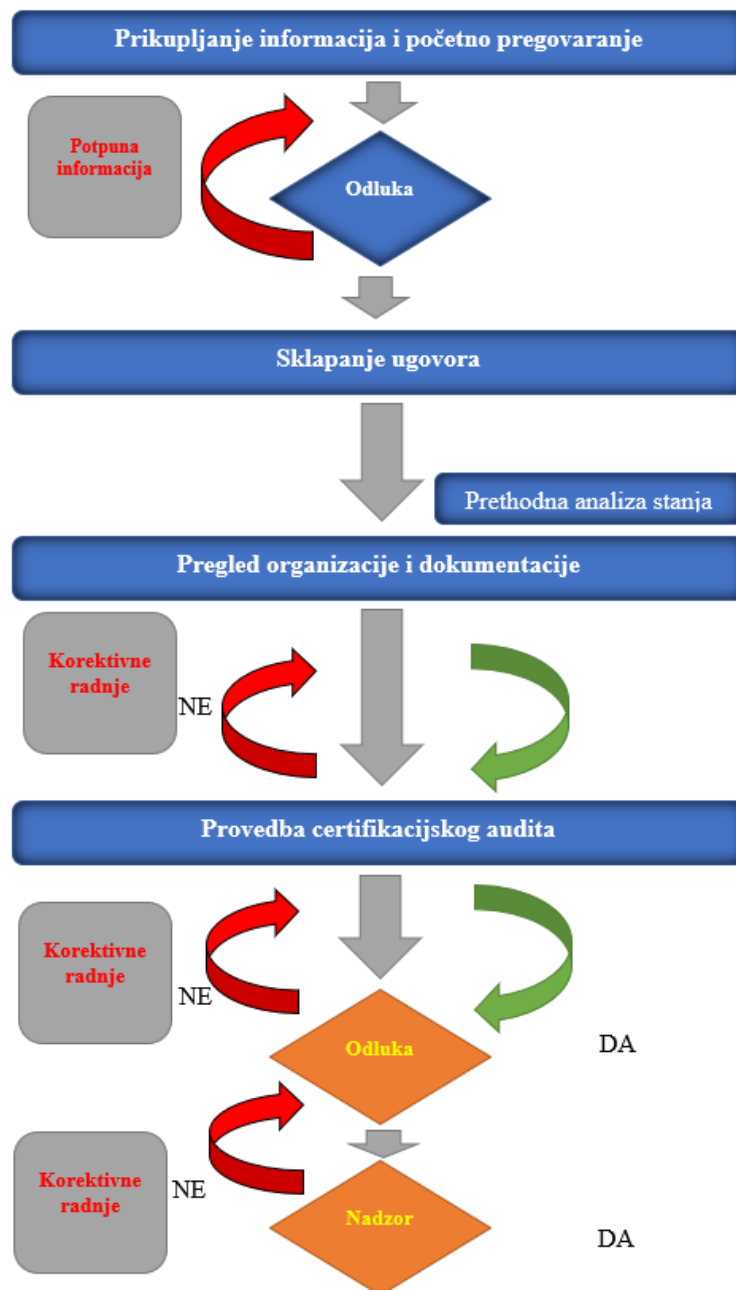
Prikupljanje informacija i početno pregovaranje

Potpuna informacija

Odluka

Sklapanje ugovora

Prethodna analiza stanja

Pregled organizacije i dokumentacije

Korektivne radnje

NE

Provedba certifikacijskog audita

Korektivne radnje

NE

Odluka

DA

Korektivne radnje

NE

Nadzor

DA